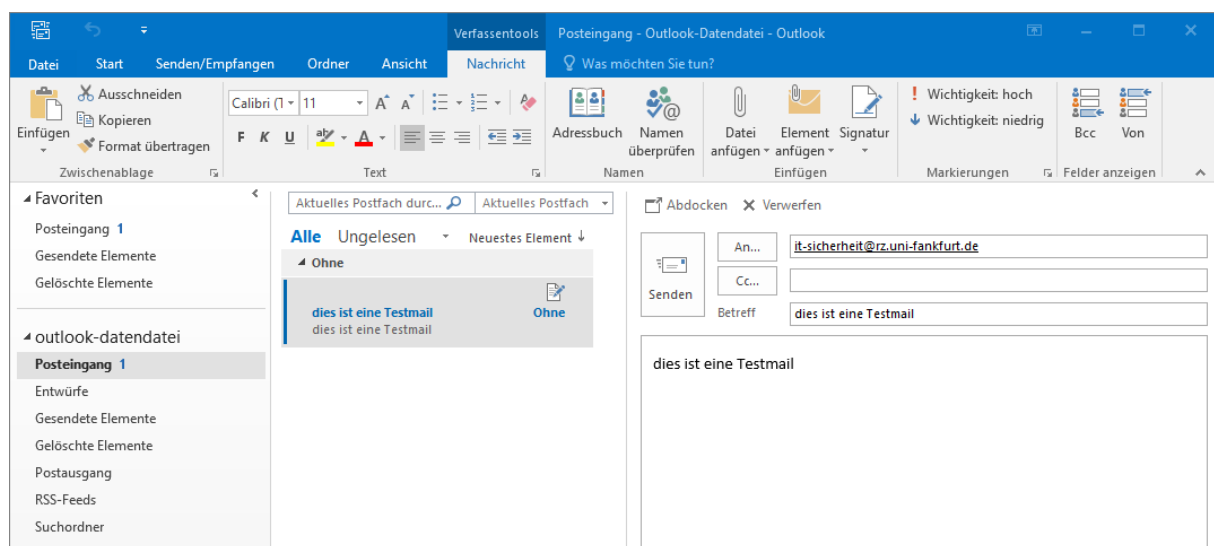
Verfassentools Posteingang - Outlook-Datendatei - Outlook

Datei Start Senden/Empfangen Ordner Ansicht Nachricht Was möchten Sie tun?

Einfügen
Ausschneiden
Kopieren
Format übertragen
Zwischenablage

Calibri (I 11
F K U
Text

Adressbuch
Namen überprüfen
Namen

Datei anfügen
Element anfügen
Signatur
Einfügen

! Wichtigkeit: hoch
Wichtigkeit: niedrig
Markierungen

Bcc
Von
Felder anzeigen

Favoriten
Posteingang 1
Gesendete Elemente
Gelöschte Elemente

outlook-datendatei
Posteingang 1
Entwürfe
Gesendete Elemente
Gelöschte Elemente
Postausgang
RSS-Feeds
Suchordner

Aktuelles Postfach durc...
Aktuelles Postfach

Alle Ungelesen Neuestes Element

Ohne

dies ist eine Testmail
dies ist eine Testmail
Ohne

Abdocken Verwerfen

Senden
An...
it-sicherheit@rz.uni-fankfurt.de
Cc...
Betreff
dies ist eine Testmail

dies ist eine Testmail